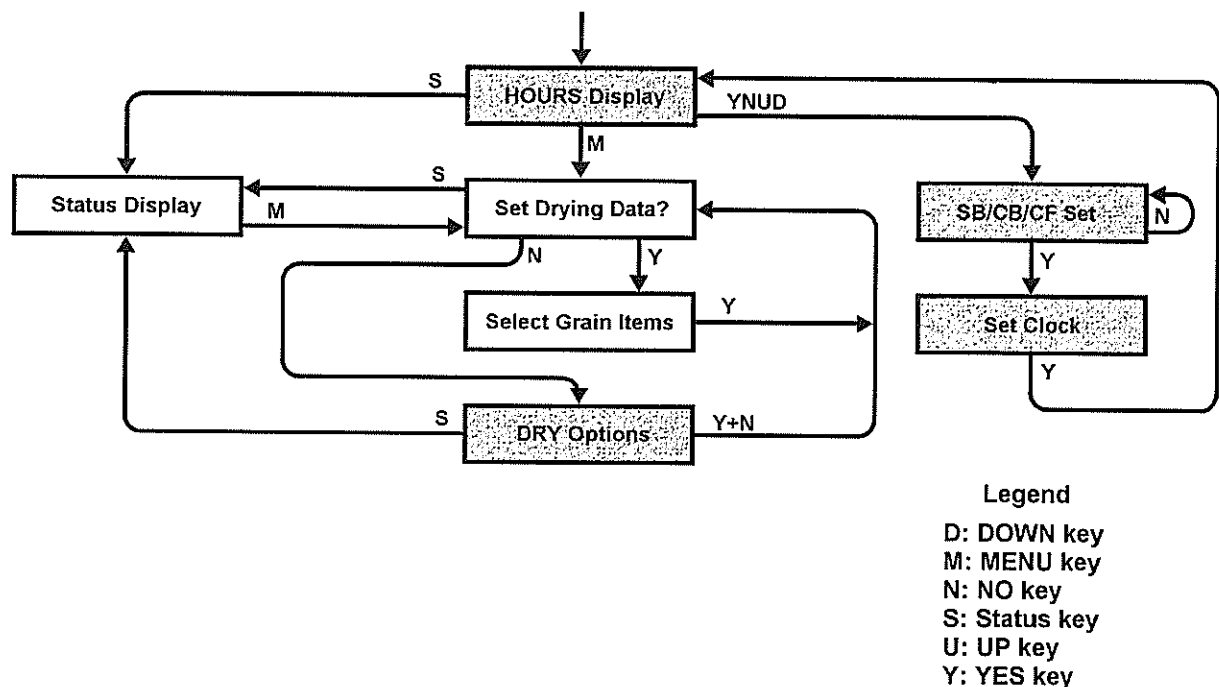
S
HOURS Display
YNUD
M
S
Status Display
M
Set Drying Data?
SB/CB/CF Set
N
N
Y
Y
Select Grain Items
Y
Set Clock
Y
S
DRY Options
Y+N

Legend
D: DOWN key
M: MENU key
N: NO key
S: Status key
U: UP key
Y: YES key